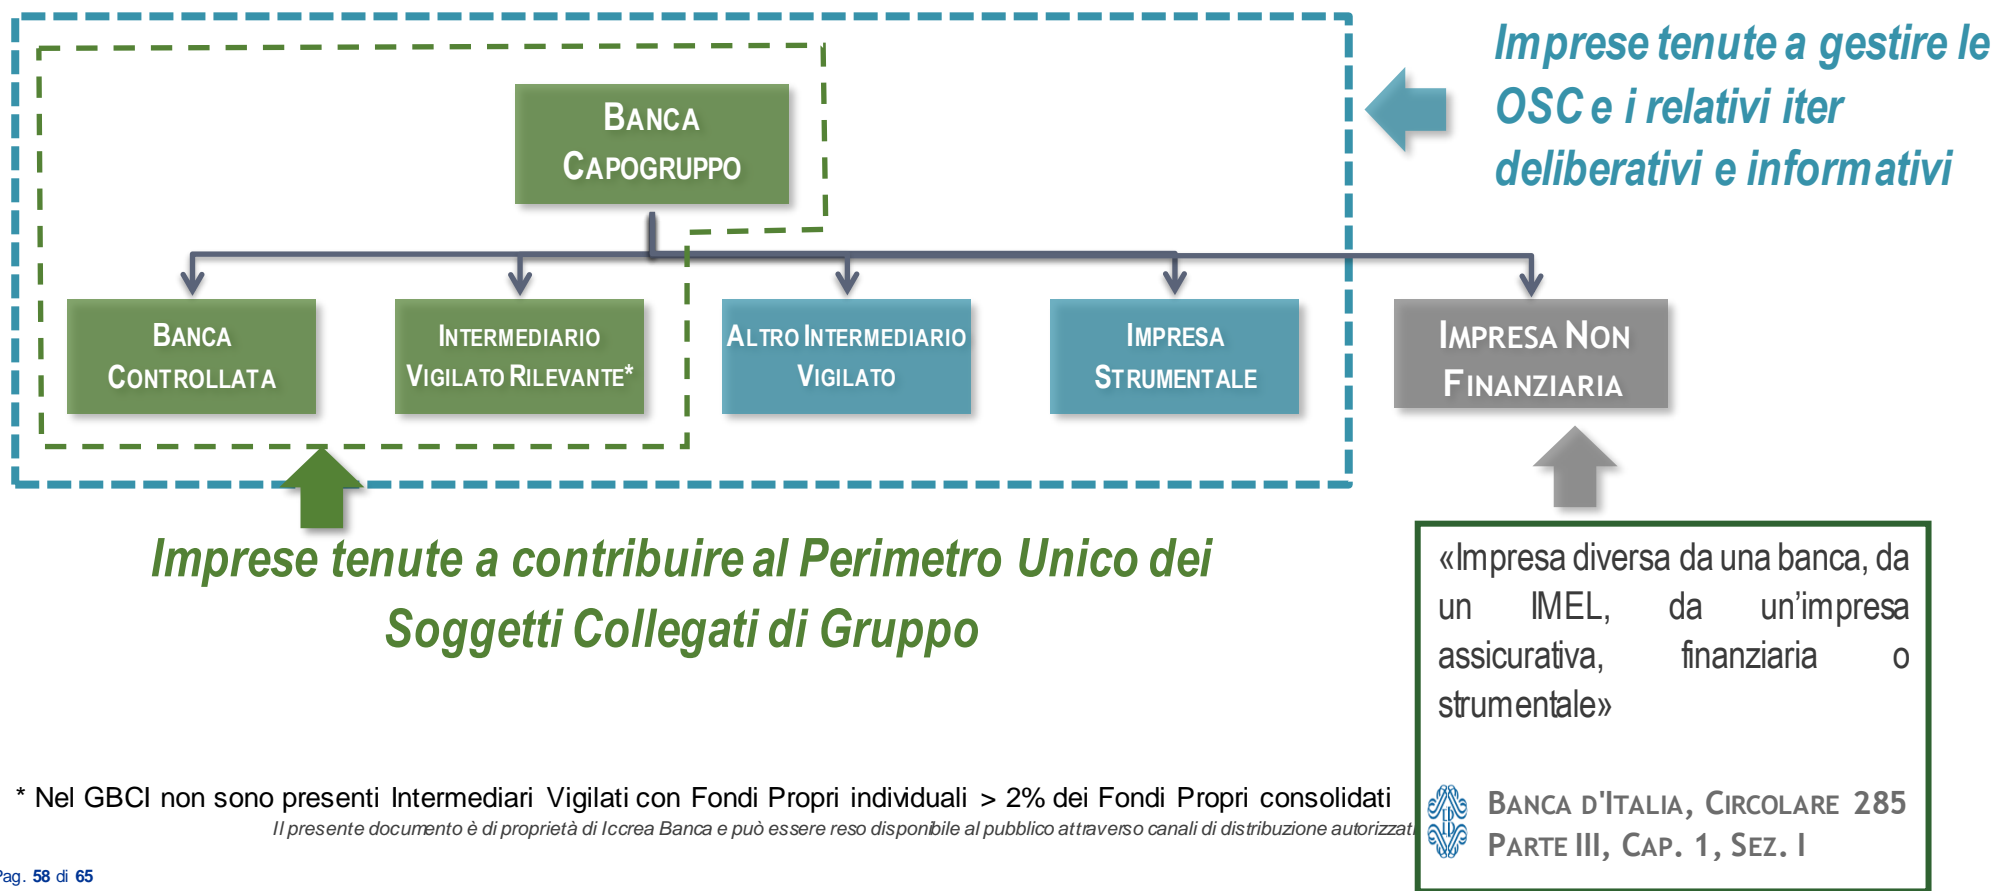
Banca Capogruppo

Imprese tenute a gestire le OSC e i relativi iter deliberativi e informativi

Banca Controllata

Intermediario Vigilato Rilevante*

Altro Intermediario Vigilato

Impresa Strumentale

Impresa Non Finanziaria

Imprese tenute a contribuire al Perimetro Unico dei Soggetti Collegati di Gruppo

«Impresa diversa da una banca, da un IMEL, da un'impresa assicurativa, finanziaria o strumentale»

Banca d'Italia, Circolare 285
Parte III, Cap. 1, Sez. I

* Nel GBCI non sono presenti Intermediari Vigilati con Fondi Propri individuali > 2% dei Fondi Propri consolidati

Il presente documento è di proprietà di Iccrea Banca e può essere reso disponibile al pubblico attraverso canali di distribuzione autorizzati

Pag. 58 di 65